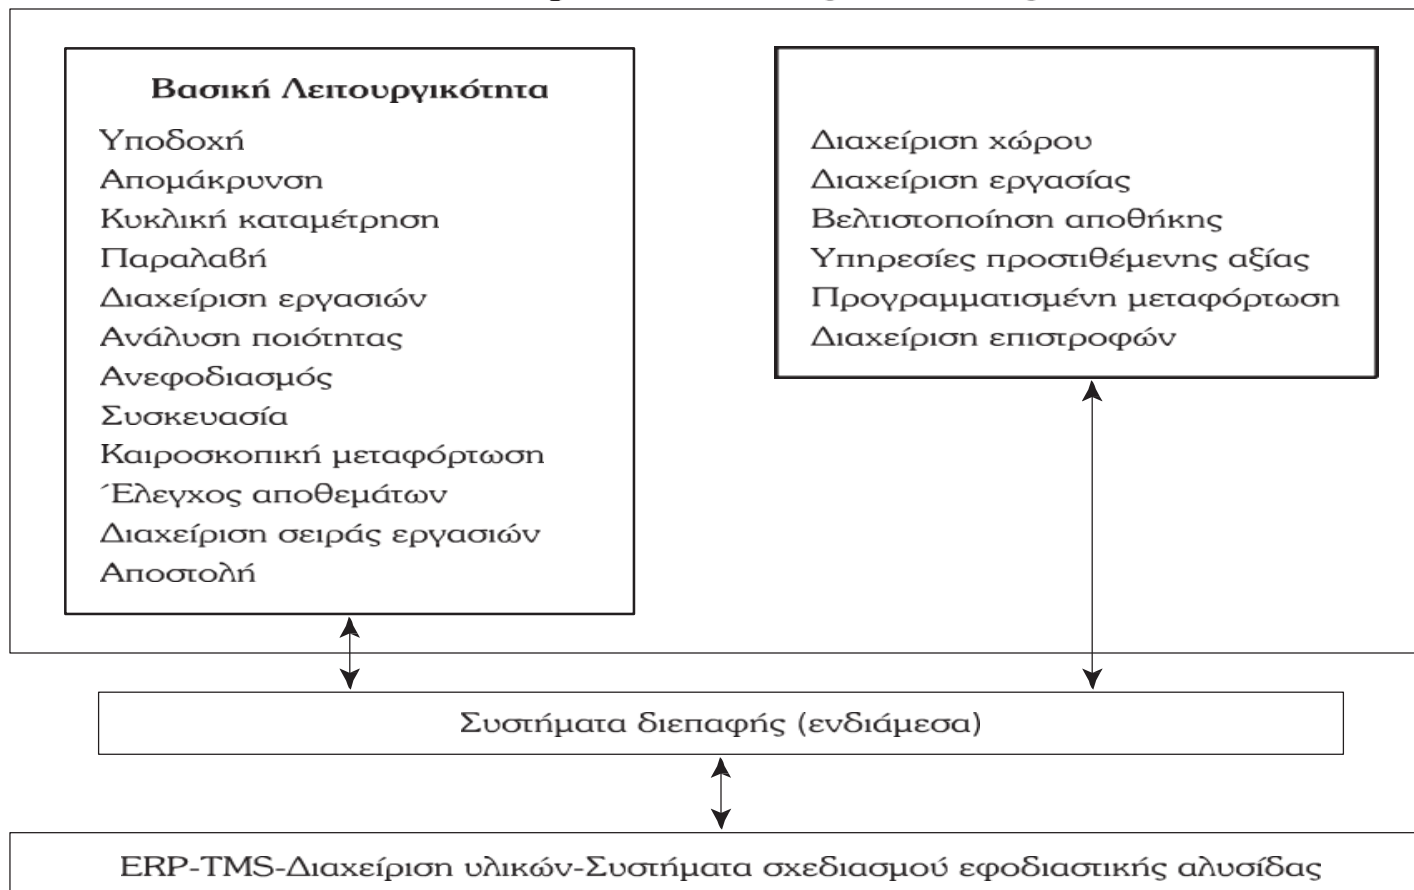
Βασική Λειτουργικότητα

Υποδοχή
Απομάκρυνση
Κυκλική καταμέτρηση
Παραλαβή
Διαχείριση εργασιών
Ανάλυση ποιότητας
Ανεφοδιασμός
Συσκευασία
Καιροσκοπική μεταφόρτωση
Έλεγχος αποθεμάτων
Διαχείριση σειράς εργασιών
Αποστολή

Διαχείριση χώρου
Διαχείριση εργασίας
Βελτιστοποίηση αποθήκης
Υπηρεσίες προστιθέμενης αξίας
Προγραμματισμένη μεταφόρτωση
Διαχείριση επιστροφών

Συστήματα διεπαφής (ενδιάμεσα)

ERP-TMS-Διαχείριση υλικών-Συστήματα σχεδιασμού εφοδιαστικής αλυσίδας